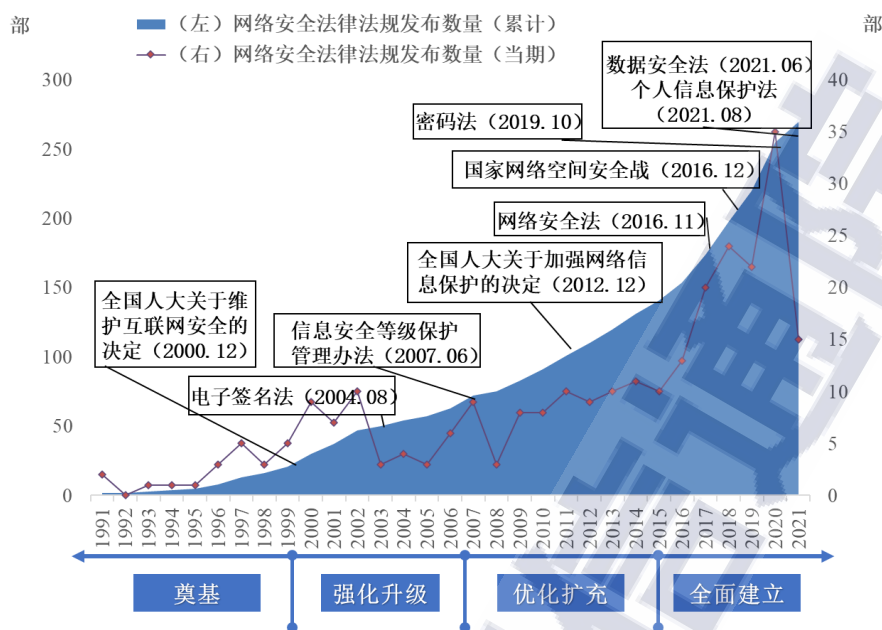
部

（左）网络安全法律法规发布数量（累计）
（右）网络安全法律法规发布数量（当期）

部

数据安全法（2021.06）
个人信息保护法
（2021.08）

密码法（2019.10）

国家网络空间安全战（2016.12）

网络安全法（2016.11）

全国人大关于加强网络信息保护的决定（2012.12）

全国人大关于维护互联网安全的决定（2000.12）

信息安全等级保护管理办法（2007.06）

电子签名法（2004.08）

300
250
200
150
100
50
0

40
35
30
25
20
15
10
5
0

1991 1992 1993 1994 1995 1996 1997 1998 1999 2000 2001 2002 2003 2004 2005 2006 2007 2008 2009 2010 2011 2012 2013 2014 2015 2016 2017 2018 2019 2020 2021

奠基
强化升级
优化扩充
全面建立